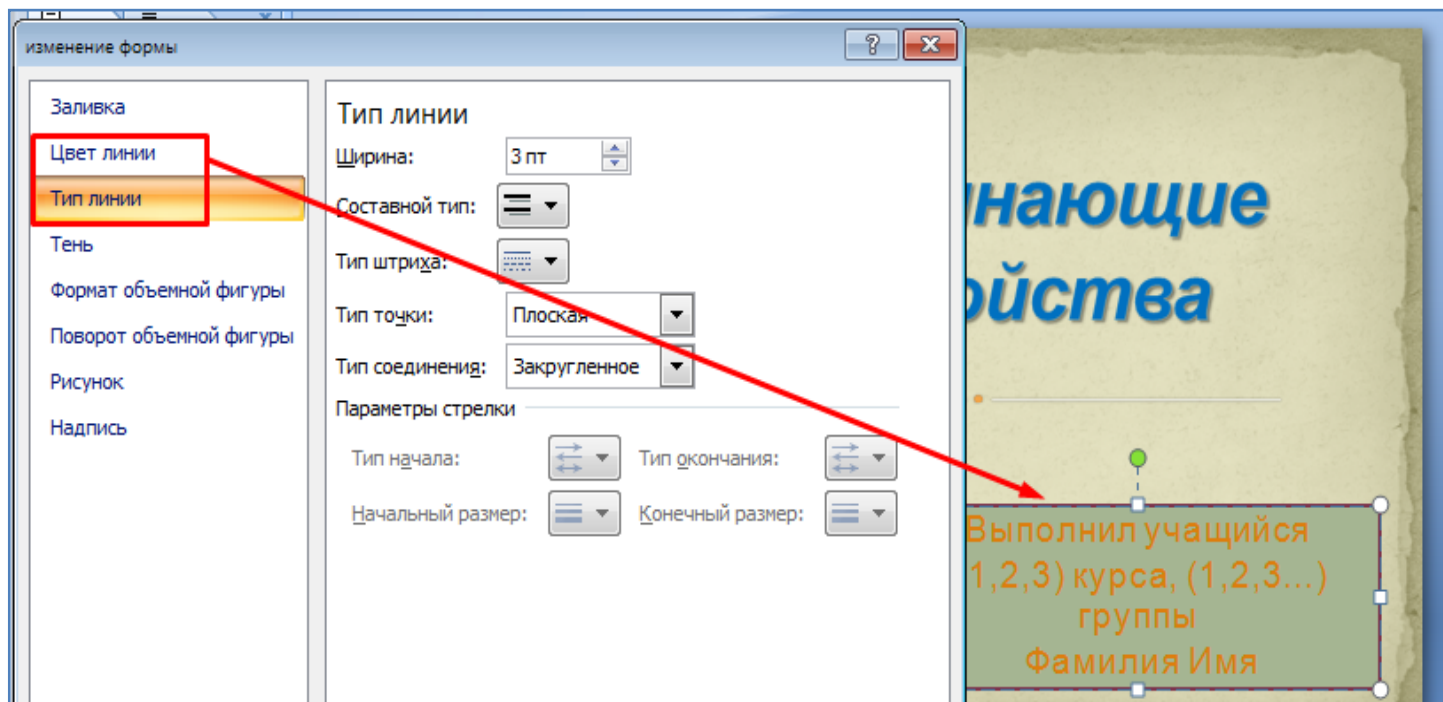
изменение формы

Заливка
Цвет линии
Тип линии
Тень
Формат объемной фигуры
Поворот объемной фигуры
Рисунок
Надпись

Тип линии
Ширина: 3 пт
Составной тип:
Тип штриха:
Тип точки: Плоская
Тип соединения: Закругленное
Параметры стрелки
Тип начала:
Тип окончания:
Начальный размер:
Конечный размер:

инающие
ойства

Выполнил учащийся
(1,2,3) курса, (1,2,3...)
группы
Фамилия Имя